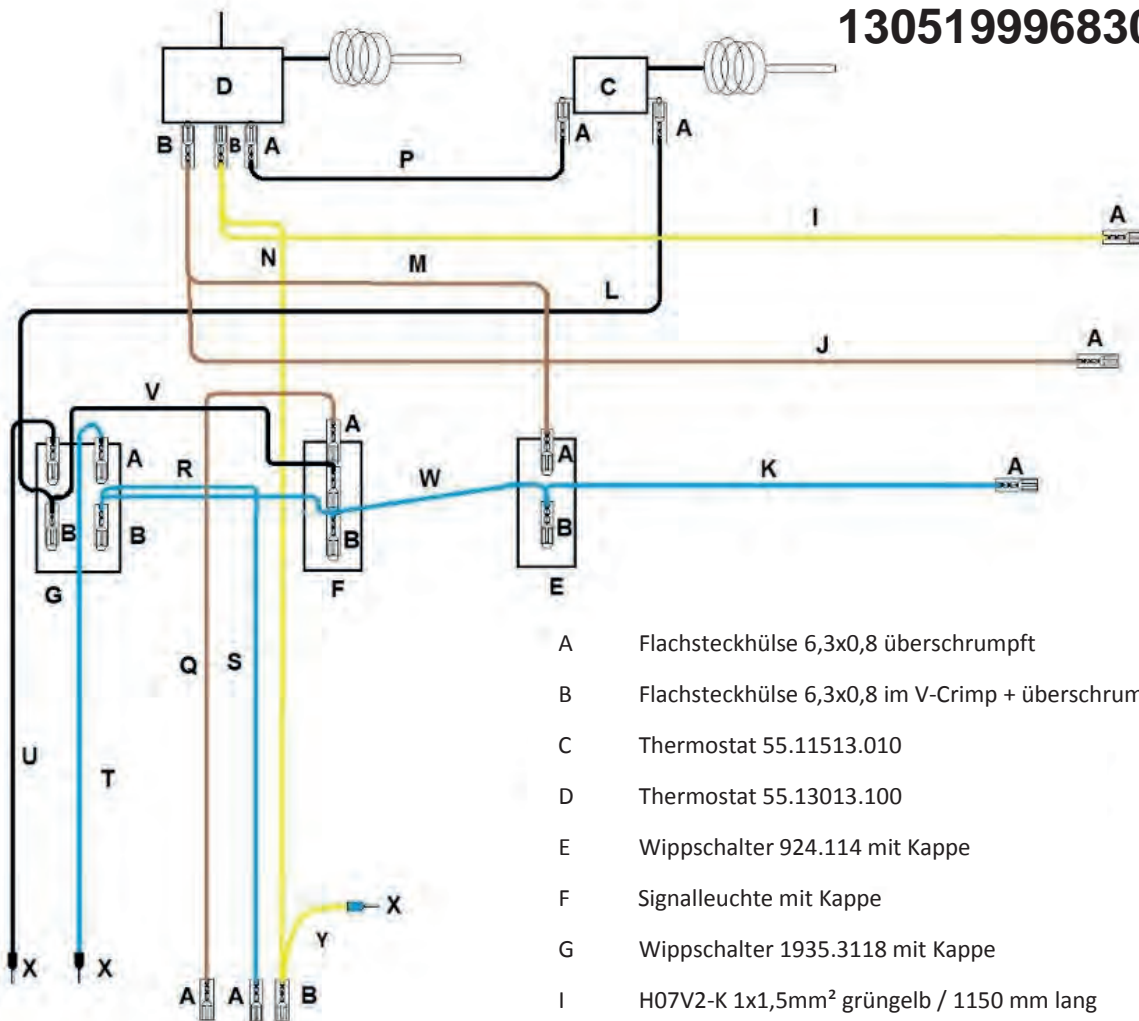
130519996830

D

C

B B A

A A

P

I

A

N

M

L

J

A

V

A

A

R

W

K

A

A

B B

B

B

G

F

E

Q S

U

T

X

Y

X X

A A B

A Flachsteckhülse 6,3x0,8 überschrumpft

B Flachsteckhülse 6,3x0,8 im V-Crimp + überschrum

C Thermostat 55.11513.010

D Thermostat 55.13013.100

E Wippschalter 924.114 mit Kappe

F Signalleuchte mit Kappe

G Wippschalter 1935.3118 mit Kappe

I H07V2-K 1x1,5mm² grüngelb / 1150 mm lang